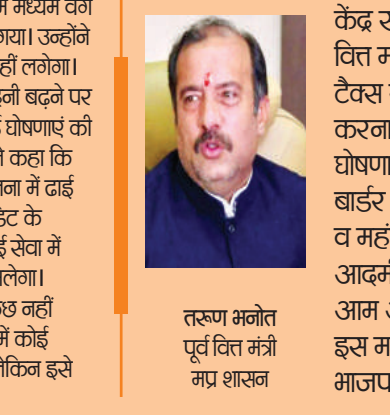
म मध्यम वर्ग
गया। उन्होंने
हीं लगेगा।
नी बढ़ने पर
घोषणाएं की
कहा कि
ना में ढाई
डेंट के
ई सेवा में
लेगा।
छ नहीं
में कोई
लेकिन इसे

तरूण भनोत
पूर्व वित्त मंत्री
मप्र शासन

केंद्र स
वित्त म
टैक्स
करना
घोषणा
बार्डर
व महं
आदमी
आम अ
इस म
भाजप